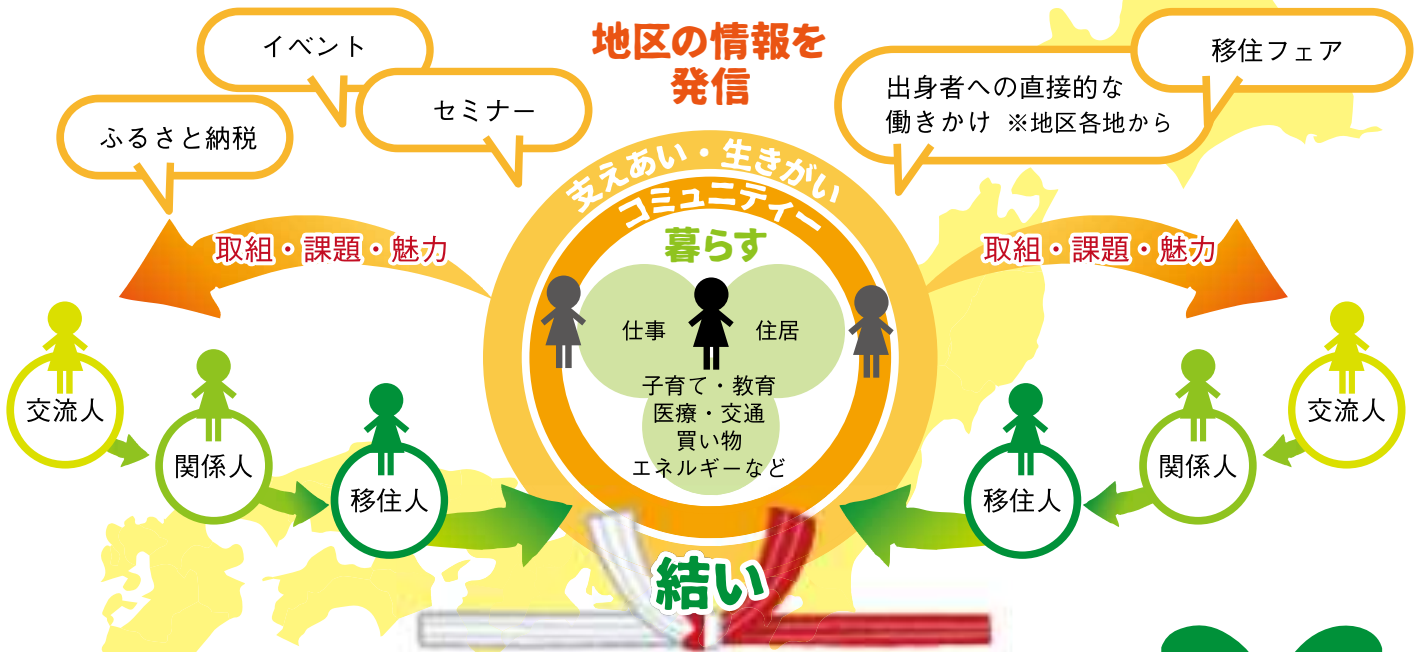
イベント

セミナー

ふるさと納税

地区の情報を発信

出身者への直接的な働きかけ ※地区各地から

移住フェア

取組・課題・魅力

取組・課題・魅力

支えあい・生きがい
コミュニティー

暮らす

仕事

住居

子育て・教育
医療・交通
買い物
エネルギーなど

交流人

関係人

移住人

移住人

関係人

交流人

結い